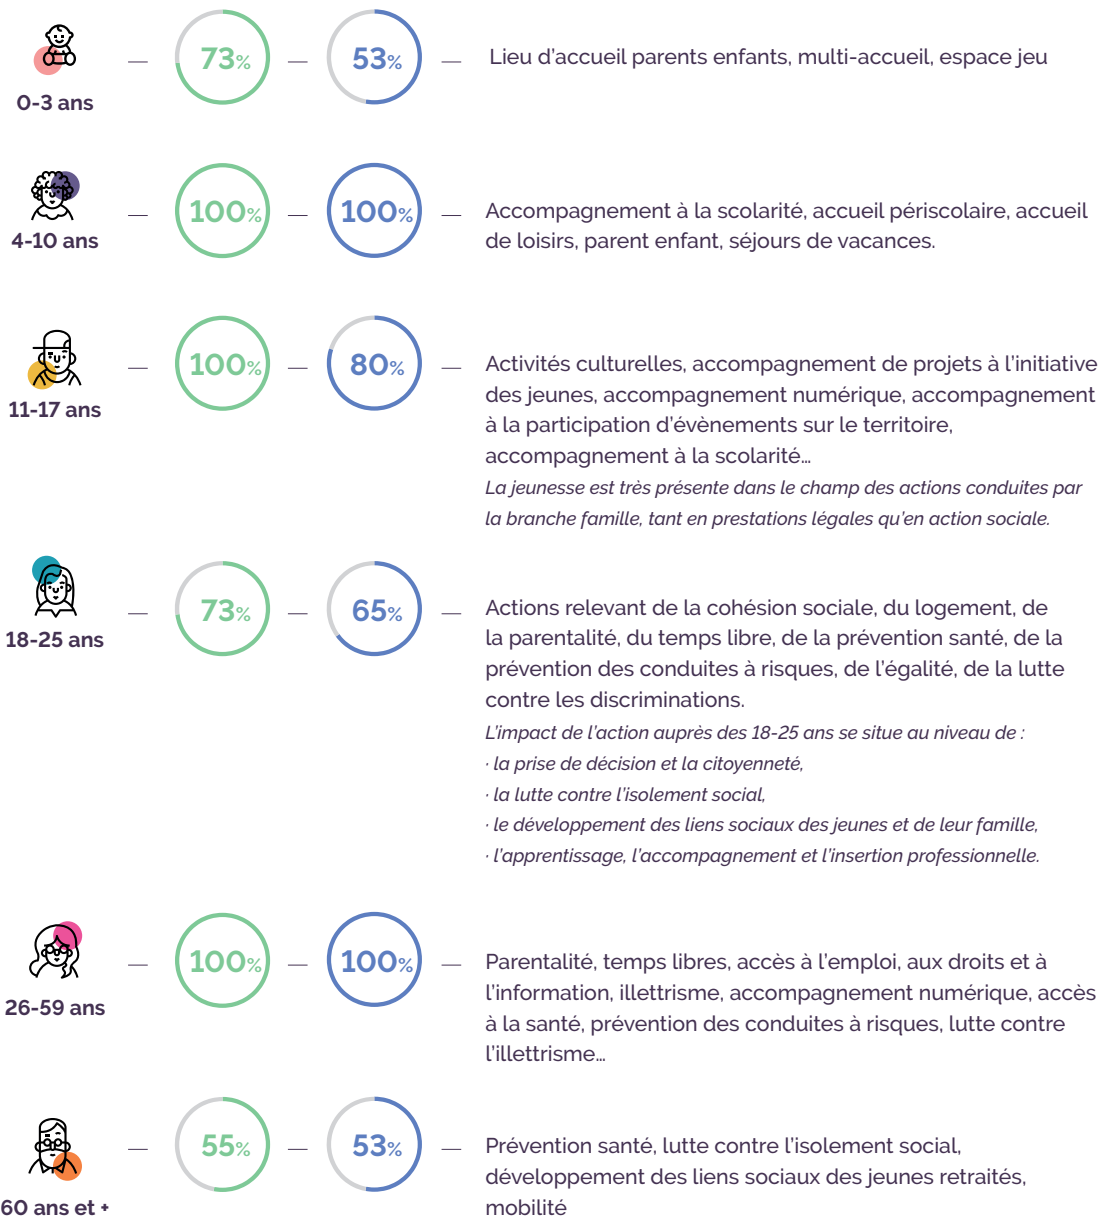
0-3 ans — 73% — 53% — Lieu d'accueil parents enfants, multi-accueil, espace jeu

4-10 ans — 100% — 100% — Accompagnement à la scolarité, accueil périscolaire, accueil de loisirs, parent enfant, séjours de vacances.

11-17 ans — 100% — 80% — Activités culturelles, accompagnement de projets à l'initiative des jeunes, accompagnement numérique, accompagnement à la participation d'évènements sur le territoire, accompagnement à la scolarité...

*La jeunesse est très présente dans le champ des actions conduites par la branche famille, tant en prestations légales qu'en action sociale.*

18-25 ans — 73% — 65% — Actions relevant de la cohésion sociale, du logement, de la parentalité, du temps libre, de la prévention santé, de la prévention des conduites à risques, de l'égalité, de la lutte contre les discriminations.

*L'impact de l'action auprès des 18-25 ans se situe au niveau de :*
*· la prise de décision et la citoyenneté,*
*· la lutte contre l'isolement social,*
*· le développement des liens sociaux des jeunes et de leur famille,*
*· l'apprentissage, l'accompagnement et l'insertion professionnelle.*

26-59 ans — 100% — 100% — Parentalité, temps libres, accès à l'emploi, aux droits et à l'information, illettrisme, accompagnement numérique, accès à la santé, prévention des conduites à risques, lutte contre l'illettrisme...

60 ans et + — 55% — 53% — Prévention santé, lutte contre l'isolement social, développement des liens sociaux des jeunes retraités, mobilité